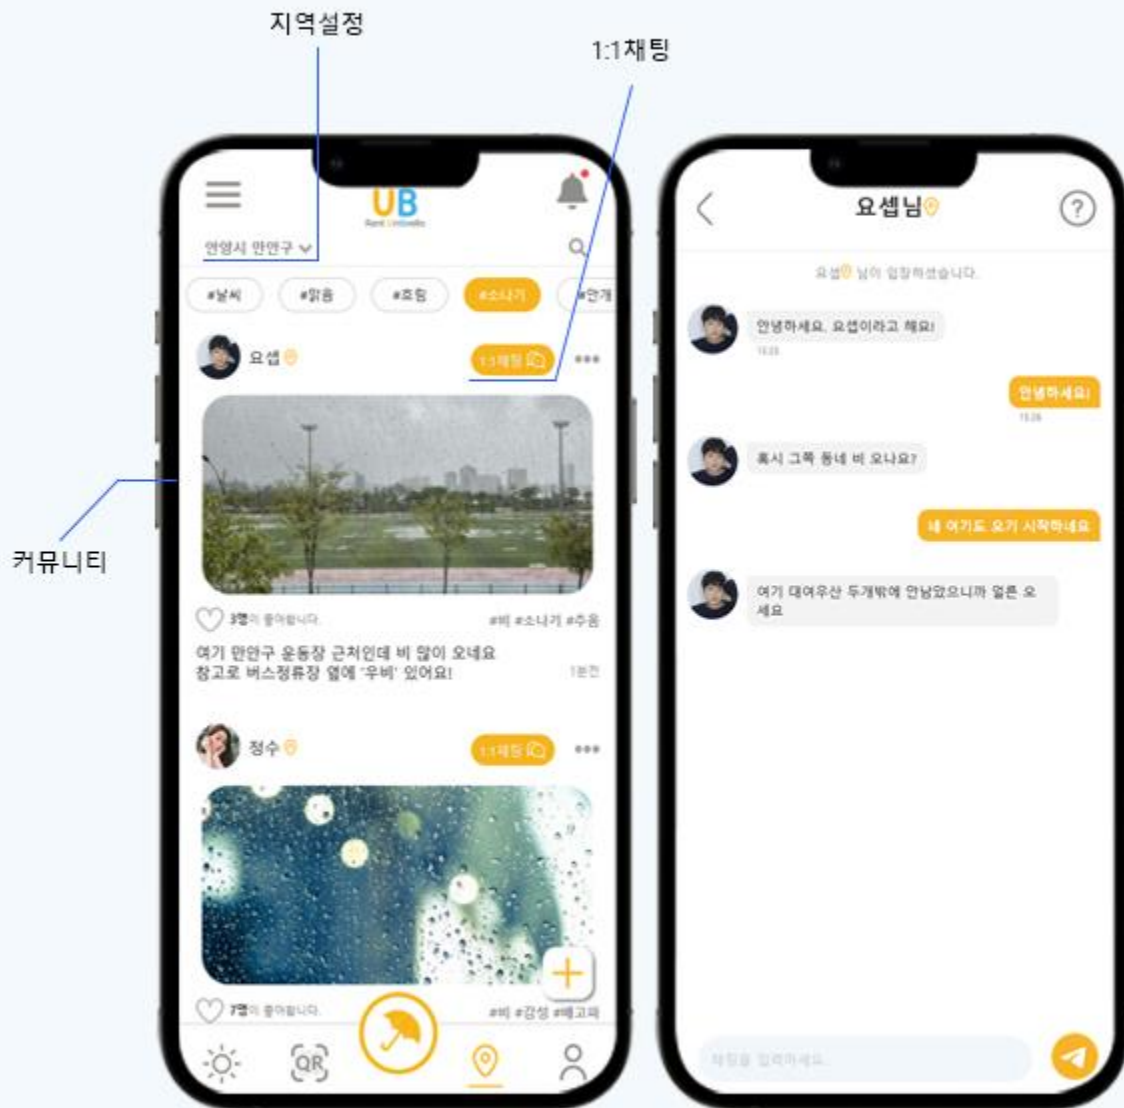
지역설정

1:1채팅

커뮤니티

UB
Rent Umbrella

안양시 만안구

#날씨
#맑음
#흐림
#소나기
#안개

요셉
1:1채팅

3명이 좋아합니다.
#비 #소나기 #추움

여기 만안구 운동장 근처인데 비 많이 오네요
참고로 버스정류장 옆에 '우비' 있어요!
1분전

정수
1:1채팅

7명이 좋아합니다.
#비 #감성 #배고파

QR

요셉님

요셉 님이 입장하셨습니다

안녕하세요. 요셉이라고 해요!
15:25

안녕하세요!
15:26

혹시 그쪽 동네 비 오나요?

네 여기도 오기 시작하네요

여기 대여우산 두개밖에 안남았으니까 얼른 오세요

채팅을 입력하세요.